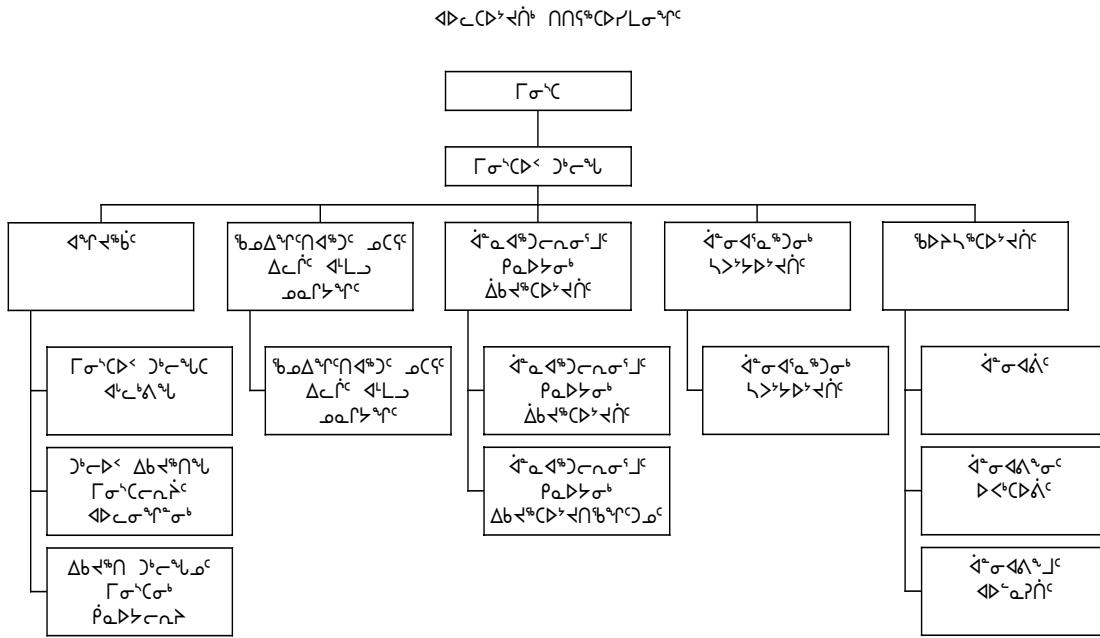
ᐊᐅᓚᑕᐅᔾᔪᑏᑦ ᑎᑎᕋᖅᑕᐅᓯᒪᓂᖏᑦ

ᒥᓂᔅᑕ

ᒥᓂᔅᑕᐅᑉ ᑑᒃᓕᕐᒐ

ᐊᖏᔪᖅᑳᑦ

ᒥᓂᔅᑕᐅᑉ ᑑᒃᓕᕐᒐᑕ ᐊᓪᓚᒃᕕᖓ

ᑑᒃᓕᐅᑉ ᐃᑲᔪᖅᑎᖓ ᒥᓂᔅᑕᓕᕆᔩᑦ ᐊᐅᓚᓂᖏᓐᓂᒃ

ᐃᑲᔪᖅᑎ ᑑᒃᓕᖓᓄᑦ ᒥᓂᔅᑕᓂᒃ ᕿᓇᐅᔭᓕᕆᔨ

ᖃᓄᐃᖏᑦᑎᐊᖅᑐᑦ ᓄᑕᕋᑦ ᐃᓚᒌᑦ ᐊᒻᒪᓗ ᓄᓇᒥᔾᔭᖏᑦ

ᖃᓄᐃᖏᑦᑎᐊᖅᑐᑦ ᓄᑕᕋᑦ ᐃᓚᒌᑦ ᐊᒻᒪᓗ ᓄᓇᒥᔾᔭᖏᑦ

ᐋᓐᓇᐊᖅᑐᓕᕆᓂᕐᒧᑦ ᑭᓇᐅᔭᓂᒃ ᐃᑲᔪᖅᑕᐅᔾᔪᑏᑦ

ᐋᓐᓇᐊᖅᑐᓕᕆᓂᕐᒧᑦ ᑭᓇᐅᔭᓂᒃ ᐃᑲᔪᖅᑕᐅᔾᔪᑏᑦ

ᐋᓐᓇᐊᖅᑐᓕᕆᓂᕐᒧᑦ ᑭᓇᐅᔭᓂᒃ ᐃᑲᔪᖅᑕᐅᔾᔪᑎᖃᖏᑦᑐᓄᑦ

ᐋᓐᓂᐊᕐᓇᖅᑐᓂᒃ ᓴᐳᔾᔭᐅᔾᔪᑏᑦ

ᐋᓐᓂᐊᕐᓇᖅᑐᓂᒃ ᓴᐳᔾᔭᐅᔾᔪᑏᑦ

ᖃᐅᔨᓴᖅᑕᐅᔾᔪᑏᑦ

ᐋᓐᓂᐊᓅᑦ

ᐋᓐᓂᐊᕕᖕᓂᑦ ᐅᐸᒃᑕᐅᓅᑦ

ᐋᓐᓂᐊᕕᖕᒧᑦ ᐊᐅᓐᓇᕈᑎᑦ